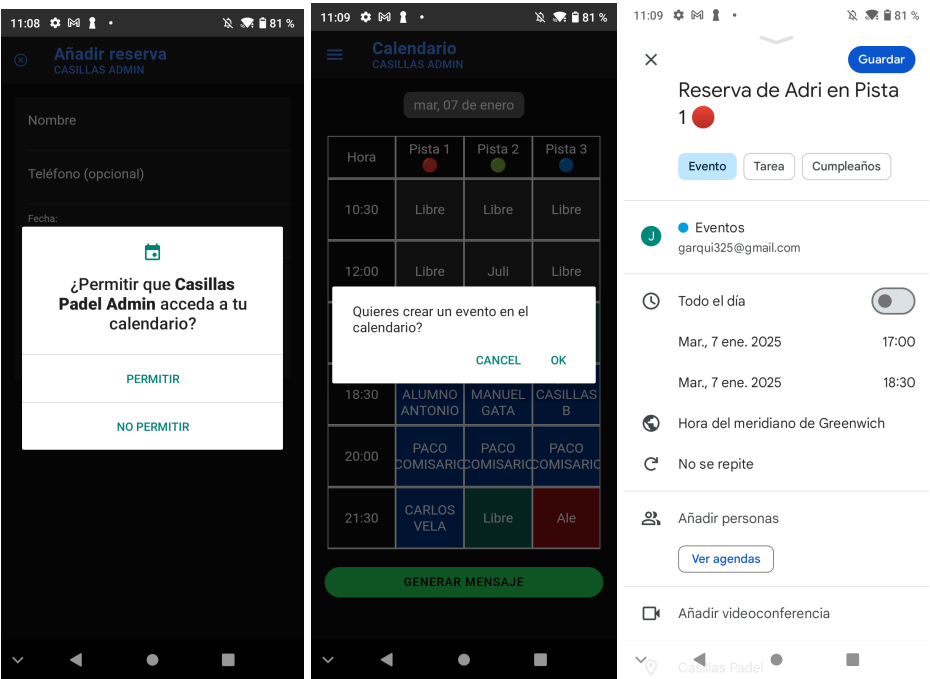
11:08 81 %

Añadir reserva
CASILLAS ADMIN

Nombre

Teléfono (opcional)

Fecha:

¿Permitir que **Casillas Padel Admin** acceda a tu calendario?

PERMITIR

NO PERMITIR

11:09 81 %

Calendario
CASILLAS ADMIN

mar, 07 de enero

| Hora | Pista 1 | Pista 2 | Pista 3 |
|---|---|---|---|
| 10:30 | Libre | Libre | Libre |
| 12:00 | Libre | Juli | Libre |
| 18:30 | ALUMNO ANTONIO | MANUEL GATA | CASILLAS B |
| 20:00 | PACO COMISARIO | PACO COMISARIO | PACO COMISARIO |
| 21:30 | CARLOS VELA | Libre | Ale |

Quieres crear un evento en el calendario?

CANCEL OK

GENERAR MENSAJE

11:09 81 %

Guardar

Reserva de Adri en Pista 1 🔴

Evento Tarea Cumpleaños

J Eventos
garqui325@gmail.com

Todo el día

Mar., 7 ene. 2025 17:00

Mar., 7 ene. 2025 18:30

Hora del meridiano de Greenwich

No se repite

Añadir personas

Ver agendas

Añadir videoconferencia

Casillas Padel